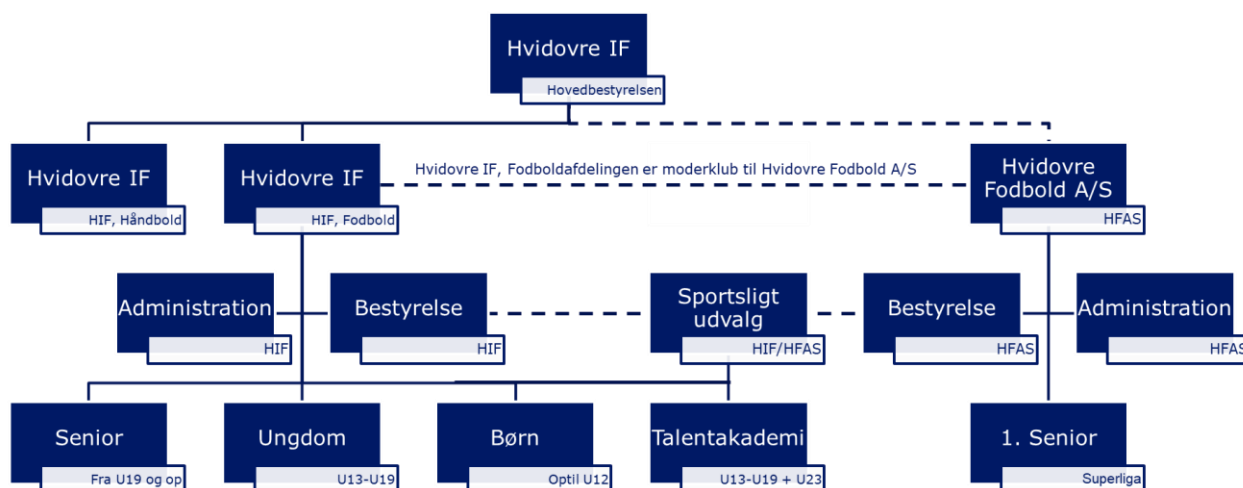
Hvidovre IF
Hovedbestyrelsen

Hvidovre IF
HIF, Håndbold

Hvidovre IF
HIF, Fodbold

Hvidovre IF, Fodboldafdelingen er moderklub til Hvidovre Fodbold A/S

Hvidovre Fodbold A/S
HFAS

Administration
HIF

Bestyrelse
HIF

Sportsligt udvalg
HIF/HFAS

Bestyrelse
HFAS

Administration
HFAS

Senior
Fra U19 og op

Ungdom
U13-U19

Børn
Optil U12

Talentakademi
U13-U19 + U23

1. Senior
Superliga